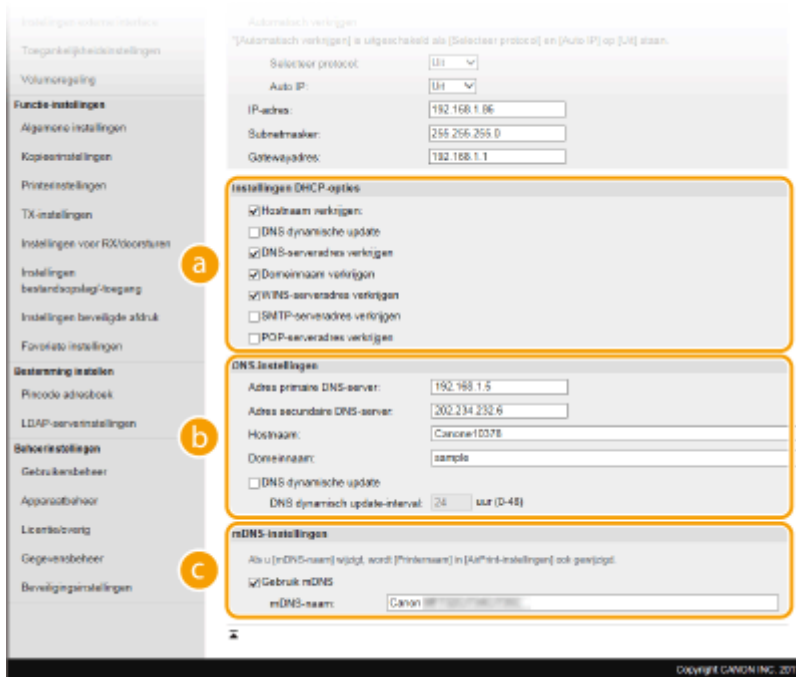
Instellingen externe interface
Toegankelijkheidsinstellingen
Volumeregeling
Functie-instellingen
Algemene instellingen
Kopieerinstellingen
Printerinstellingen
TX-instellingen
Instellingen voor RX/doorsturen
Instellingen bestandsopslag/-toegang
Instellingen beveiligde afdruk
Favoriete instellingen
Bestemming instellen
Pincode adresboek
LDAP-serverinstellingen
Beheerinstellingen
Gebruikersbeheer
Apparaatbeheer
Licentie/overig
Gegevensbeheer
Beveiligingsinstellingen

Automatisch verkrijgen
*[Automatisch verkrijgen] is uitgeschakeld als [Selecteer protocol] en [Auto IP] op [Uit] staan.
Selecteer protocol: Uit
Auto IP: Uit
IP-adres: 192.168.1.86
Subnetmasker: 255.255.255.0
Gatewayadres: 192.168.1.1

Instellingen DHCP-opties
Hostnaam verkrijgen
DNS dynamische update
DNS-serveradres verkrijgen
Domeinnaam verkrijgen
WINS-serveradres verkrijgen
SMTP-serveradres verkrijgen
POP-serveradres verkrijgen

a

DNS-instellingen
Adres primaire DNS-server: 192.168.1.5
Adres secundaire DNS-server: 202.234.232.6
Hostnaam: Canon010378
Domeinnaam: sample
DNS dynamische update
DNS dynamisch update-interval: 24 uur (0-48)

b

mDNS-instellingen
Als u [mDNS-naam] wijzigt, wordt [Printernaam] in [AirPrint-instellingen] ook gewijzigd.
Gebruik mDNS
mDNS-naam: Canon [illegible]

c

Copyright CANON INC. 201